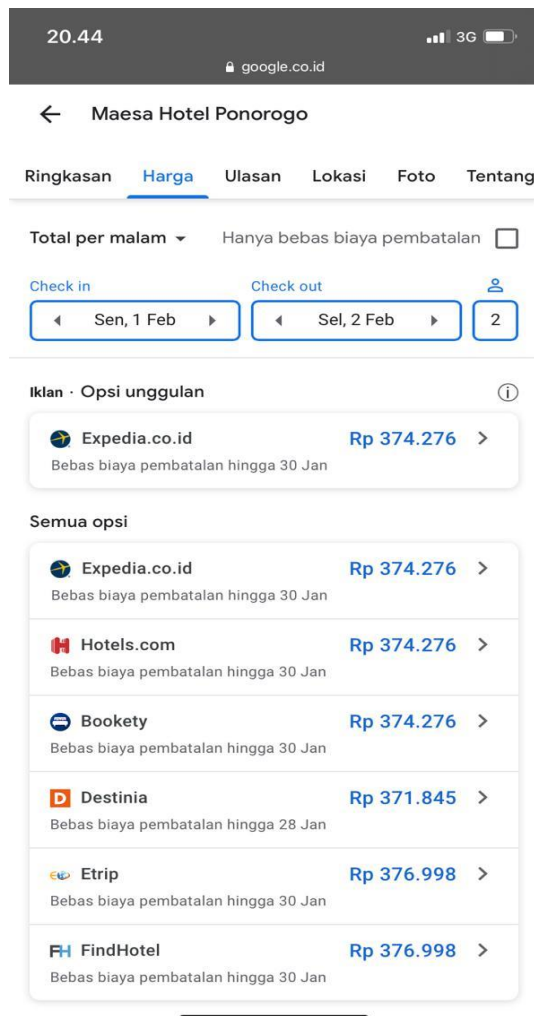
20.44
3G
google.co.id

Maesa Hotel Ponorogo

Ringkasan Harga Ulasan Lokasi Foto Tentang

Total per malam
Hanya bebas biaya pembatalan

Check in
Sen, 1 Feb
Check out
Sel, 2 Feb
2

Iklan · Opsi unggulan

Expedia.co.id
Rp 374.276
Bebas biaya pembatalan hingga 30 Jan

Semua opsi

Expedia.co.id
Rp 374.276
Bebas biaya pembatalan hingga 30 Jan

Hotels.com
Rp 374.276
Bebas biaya pembatalan hingga 30 Jan

Bookety
Rp 374.276
Bebas biaya pembatalan hingga 30 Jan

Destinia
Rp 371.845
Bebas biaya pembatalan hingga 28 Jan

Etrip
Rp 376.998
Bebas biaya pembatalan hingga 30 Jan

FindHotel
Rp 376.998
Bebas biaya pembatalan hingga 30 Jan